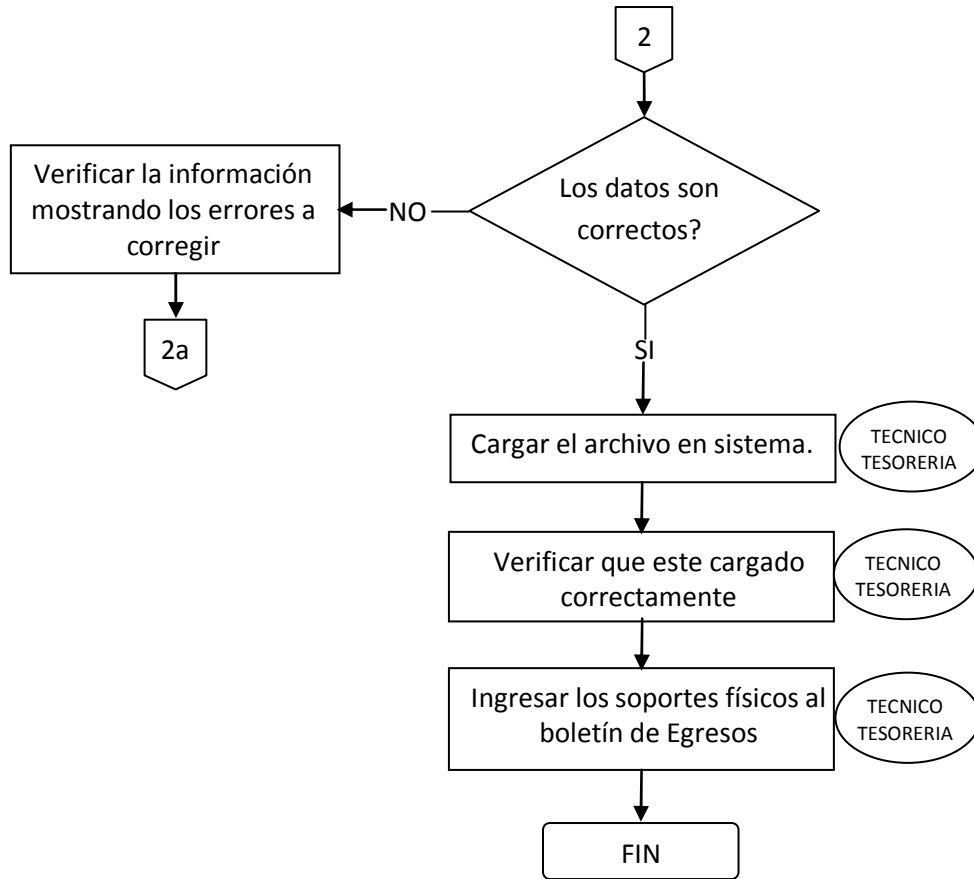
2

Los datos son correctos?

NO

Verificar la información mostrando los errores a corregir

2a

SI

Cargar el archivo en sistema.

TECNICO TESORERIA

Verificar que este cargado correctamente

TECNICO TESORERIA

Ingresar los soportes físicos al boletín de Egresos

TECNICO TESORERIA

FIN